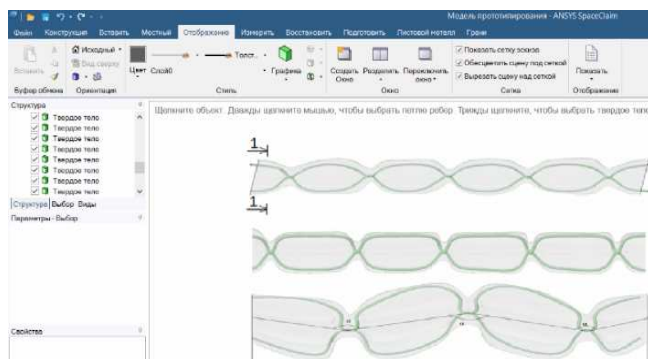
Модель прототипирования - ANSYS SpaceClaim

Файл Конструкция Вставить Местный Отображение Измерить Восстановить Подготовить Листовой металл Грани

Вставить Исходный Вид сверху Цвет Слой0 Толст. Графика Создать Окно Разделить Окно Переключить окно Показать сетку эскиза Обесцветить сцену под сеткой Вырезать сцену над сеткой Показать

Буфер обмена Ориентация Стиль Окно Сетка Отображение

Структура
Твердое тело
Твердое тело
Твердое тело
Твердое тело
Твердое тело
Твердое тело
Твердое тело
Твердое тело

Структура Выбор Виды

Параметры - Выбор

Свойства

Щелкните объект. Дважды щелкните мышью, чтобы выбрать петлю ребер. Трижды щелкните, чтобы выбрать твердое тело

1

1